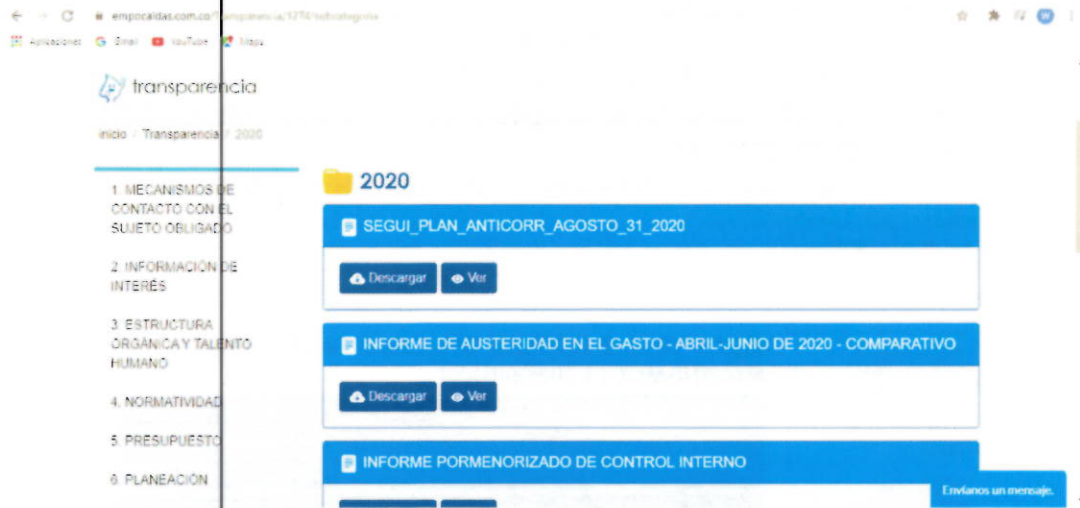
empocaldas.com.co/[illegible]

Aplicaciones Gmail YouTube Maps

transparencia

Inicio / Transparencia / 2020

1. MECANISMOS DE CONTACTO CON EL SUJETO OBLIGADO

2. INFORMACIÓN DE INTERÉS

3. ESTRUCTURA ORGÁNICA Y TALENTO HUMANO

4. NORMATIVIDAD

5. PRESUPUESTO

6. PLANEACIÓN

2020

SEGUI_PLAN_ANTICORR_AGOSTO_31_2020

Descargar Ver

INFORME DE AUSTERIDAD EN EL GASTO - ABRIL-JUNIO DE 2020 - COMPARATIVO

Descargar Ver

INFORME PORMENORIZADO DE CONTROL INTERNO

Envíanos un mensaje.